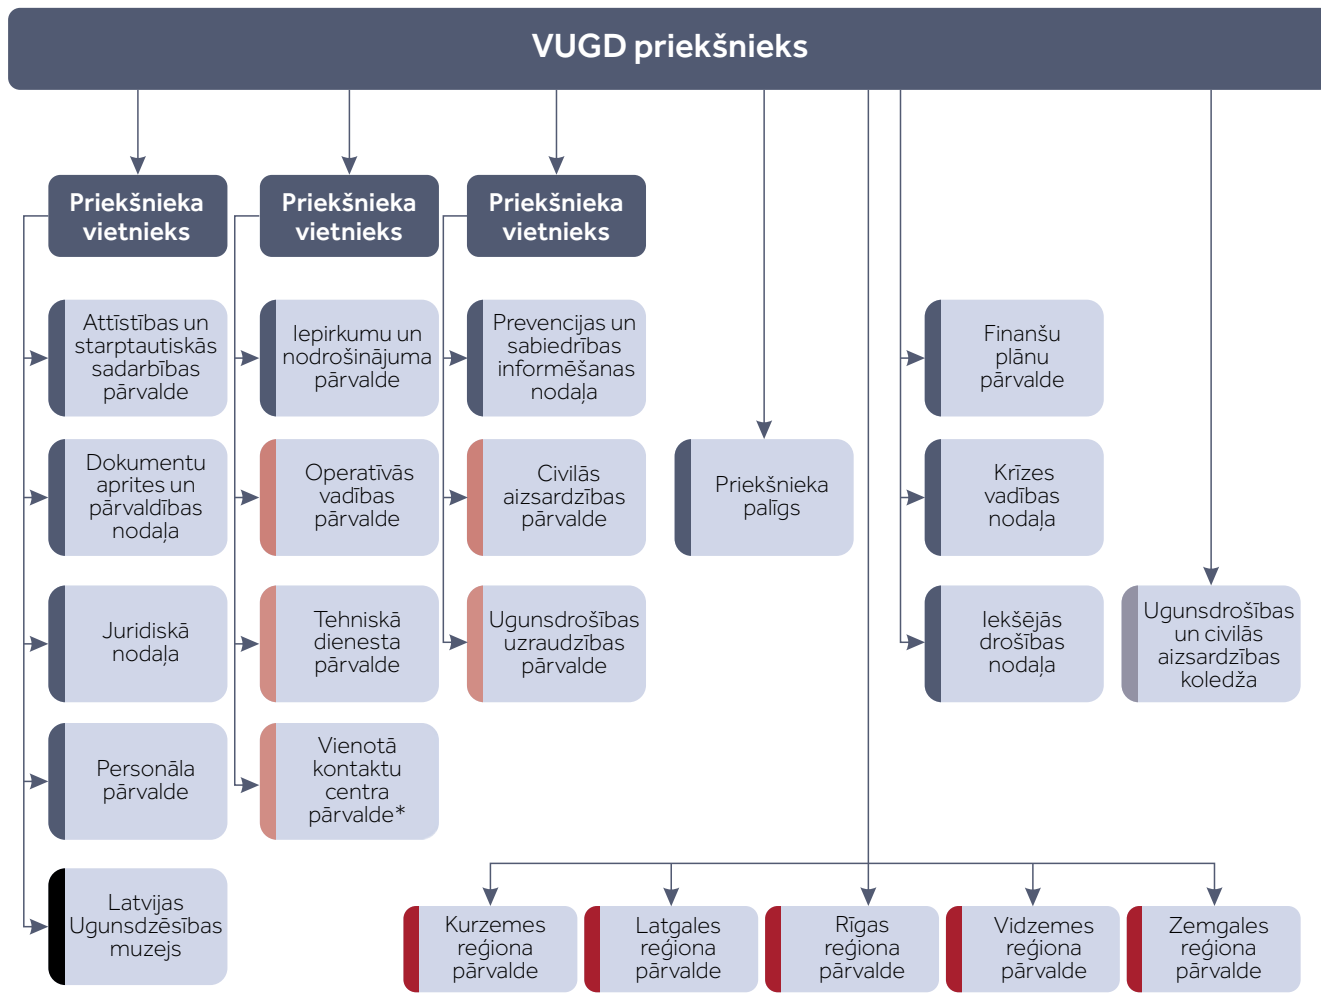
VUGD priekšnieks

Priekšnieka vietnieks

Attīstības un starptautiskās sadarbības pārvalde

Dokumentu aprites un pārvaldības nodaļa

Juridiskā nodaļa

Personāla pārvalde

Latvijas Ugunsdzēsības muzejs

Priekšnieka vietnieks

Iepirkumu un nodrošinājuma pārvalde

Operatīvās vadības pārvalde

Tehniskā dienesta pārvalde

Vienotā kontaktu centra pārvalde*

Priekšnieka vietnieks

Prevencijas un sabiedrības informēšanas nodaļa

Civilās aizsardzības pārvalde

Ugunsdrošības uzraudzības pārvalde

Priekšnieka palīgs

Finanšu plānu pārvalde

Krīzes vadības nodaļa

Iekšējās drošības nodaļa

Ugunsdrošības un civilās aizsardzības koledža

Kurzemes reģiona pārvalde

Latgales reģiona pārvalde

Rīgas reģiona pārvalde

Vidzemes reģiona pārvalde

Zemgales reģiona pārvalde